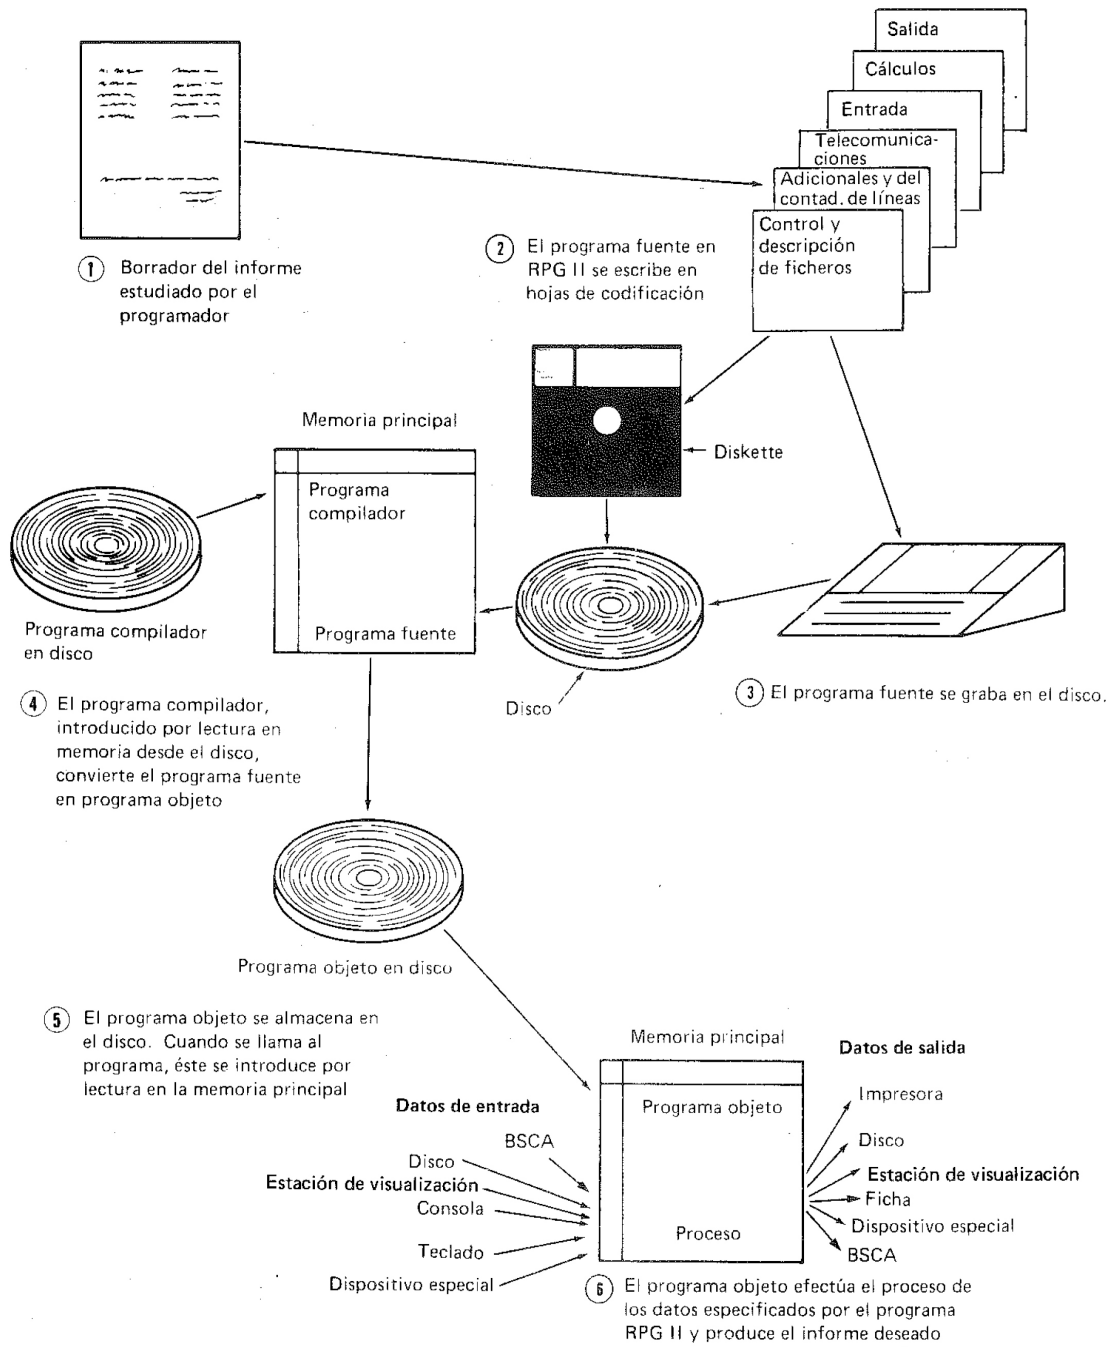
Salida

Cálculos

Entrada

Telecomunicaciones

Adicionales y del contad. de líneas

Control y descripción de ficheros

1 Borrador del informe estudiado por el programador

2 El programa fuente en RPG II se escribe en hojas de codificación

Memoria principal

Programa compilador

Programa fuente

Diskette

Programa compilador en disco

Disco

3 El programa fuente se graba en el disco.

4 El programa compilador, introducido por lectura en memoria desde el disco, convierte el programa fuente en programa objeto

Programa objeto en disco

5 El programa objeto se almacena en el disco. Cuando se llama al programa, éste se introduce por lectura en la memoria principal

Memoria principal

Programa objeto

Proceso

Datos de entrada

BSCA

Disco

Estación de visualización

Consola

Teclado

Dispositivo especial

Datos de salida

Impresora

Disco

Estación de visualización

Ficha

Dispositivo especial

BSCA

6 El programa objeto efectúa el proceso de los datos especificados por el programa RPG II y produce el informe deseado